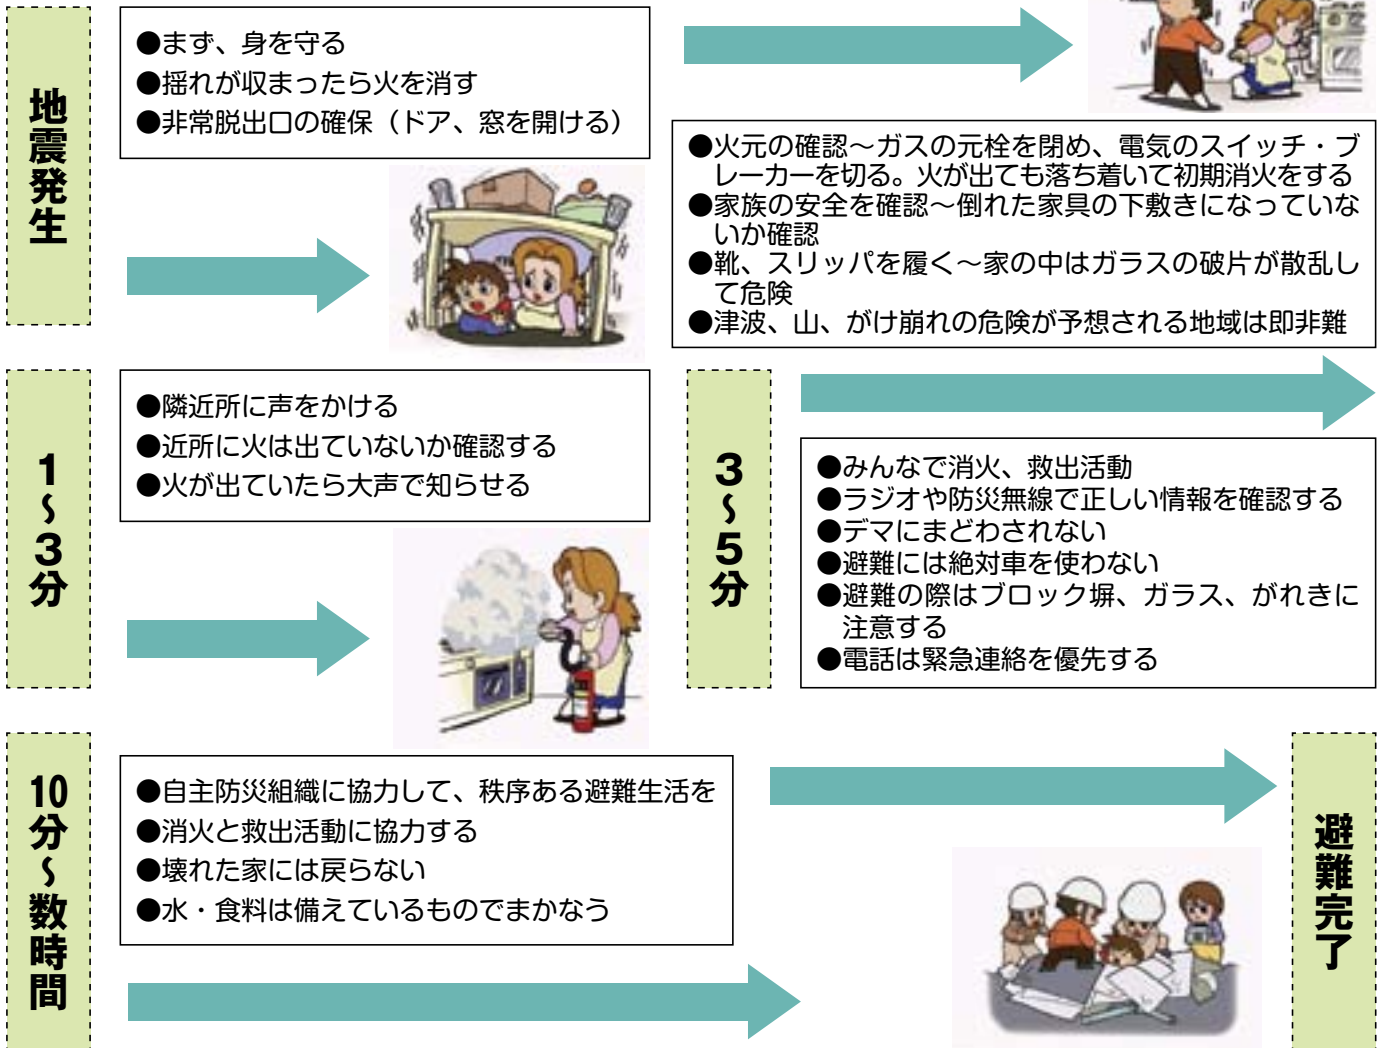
地震発生

●まず、身を守る
●揺れが収まったら火を消す
●非常脱出口の確保（ドア、窓を開ける）

●火元の確認～ガスの元栓を閉め、電気のスイッチ・ブレーカーを切る。火が出ても落ち着いて初期消火をする
●家族の安全を確認～倒れた家具の下敷きになっていないか確認
●靴、スリッパを履く～家の中はガラスの破片が散乱して危険
●津波、山、がけ崩れの危険が予想される地域は即非難

1～3分

●隣近所に声をかける
●近所に火は出ていないか確認する
●火が出ていたら大声で知らせる

3～5分

●みんなで消火、救出活動
●ラジオや防災無線で正しい情報を確認する
●デマにまどわされない
●避難には絶対車を使わない
●避難の際はブロック塀、ガラス、がれきに注意する
●電話は緊急連絡を優先する

10分～数時間

●自主防災組織に協力して、秩序ある避難生活を
●消火と救出活動に協力する
●壊れた家には戻らない
●水・食料は備えているものでまかなう

避難完了